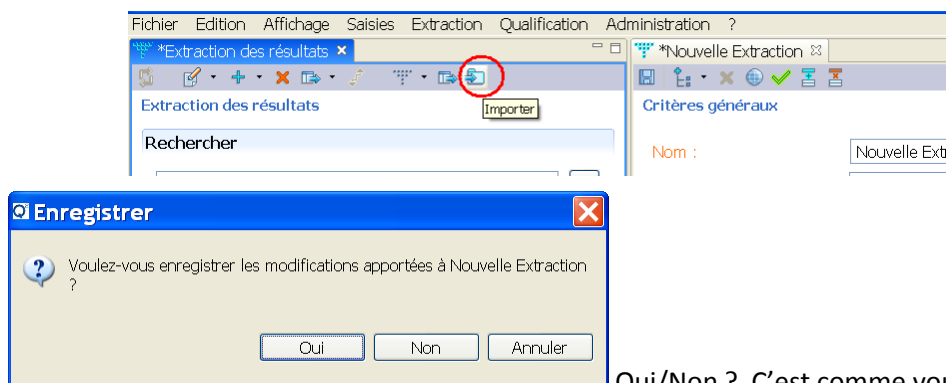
Fichier Edition Affichage Saisies Extraction Qualification Administration ?

*Extraction des résultats ×

Importer

Extraction des résultats

Rechercher

*Nouvelle Extraction

Critères généraux

Nom :

Nouvelle Ext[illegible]

Enregistrer

Voulez-vous enregistrer les modifications apportées à Nouvelle Extraction ?

Oui Non Annuler

Oui/Non ? C'est comme vou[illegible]